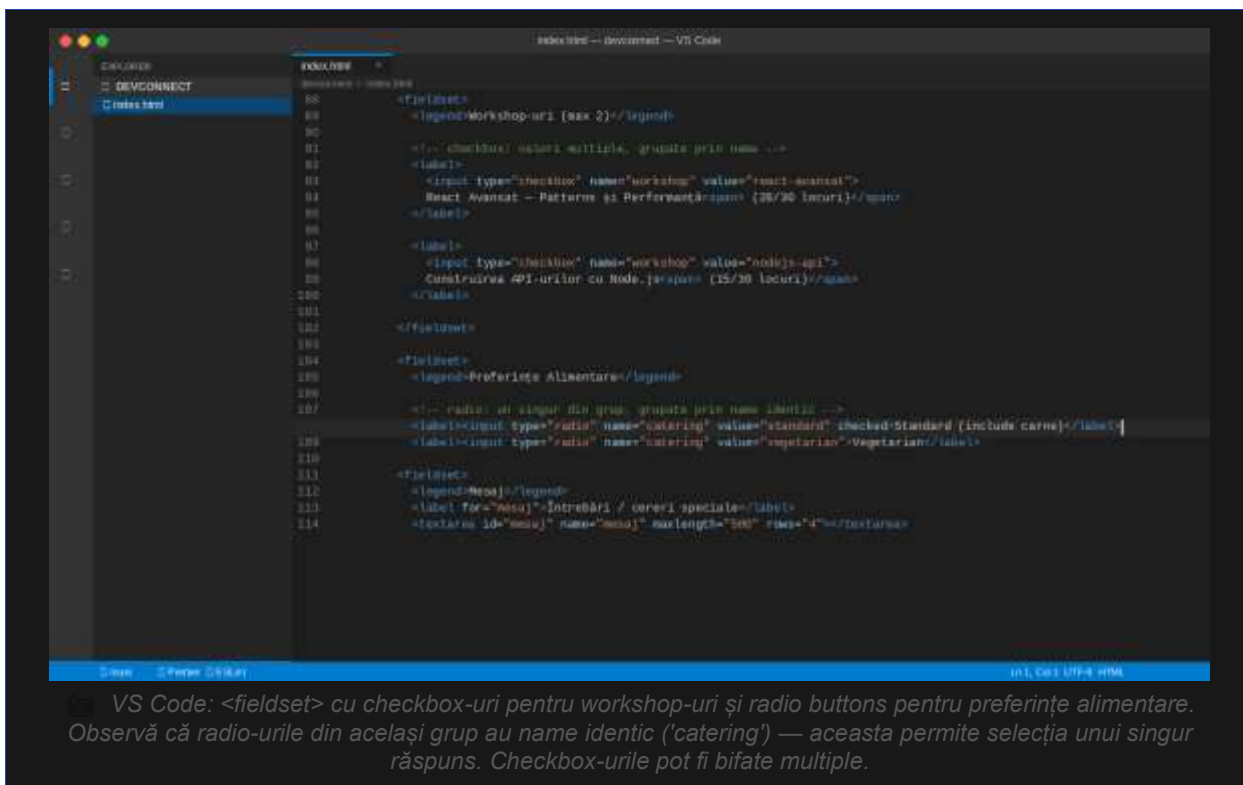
index.html — devconnect — VS Code

EXPLORER
DEVCONNECT
index.html

index.html ×
devconnect › index.html

88 <fieldset>
89 <legend>Workshop-uri (max 2)</legend>
90
91 <!-- checkbox: valori multiple, grupate prin name -->
92 <label>
93 <input type="checkbox" name="workshop" value="react-avansat">
94 React Avansat — Patterns și Performanță<span> (28/30 locuri)</span>
95 </label>
96
97 <label>
98 <input type="checkbox" name="workshop" value="nodejs-api">
99 Construirea API-urilor cu Node.js<span> (15/30 locuri)</span>
100 </label>
101
102 </fieldset>
103
104 <fieldset>
105 <legend>Preferințe Alimentare</legend>
106
107 <!-- radio: un singur din grup, grupate prin name identic -->
<label><input type="radio" name="catering" value="standard" checked>Standard (include carne)</label>
108 <label><input type="radio" name="catering" value="vegetarian">Vegetarian</label>
110
111 <fieldset>
112 <legend>Mesaj</legend>
113 <label for="mesaj">Întrebări / cereri speciale</label>
114 <textarea id="mesaj" name="mesaj" maxlength="500" rows="4"></textarea>

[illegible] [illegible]
Ln 1, Col 1 UTF-8 HTML

VS Code: <fieldset> cu checkbox-uri pentru workshop-uri și radio buttons pentru preferințe alimentare. Observă că radio-urile din același grup au name identic ('catering') — aceasta permite selecția unui singur răspuns. Checkbox-urile pot fi bifate multiple.